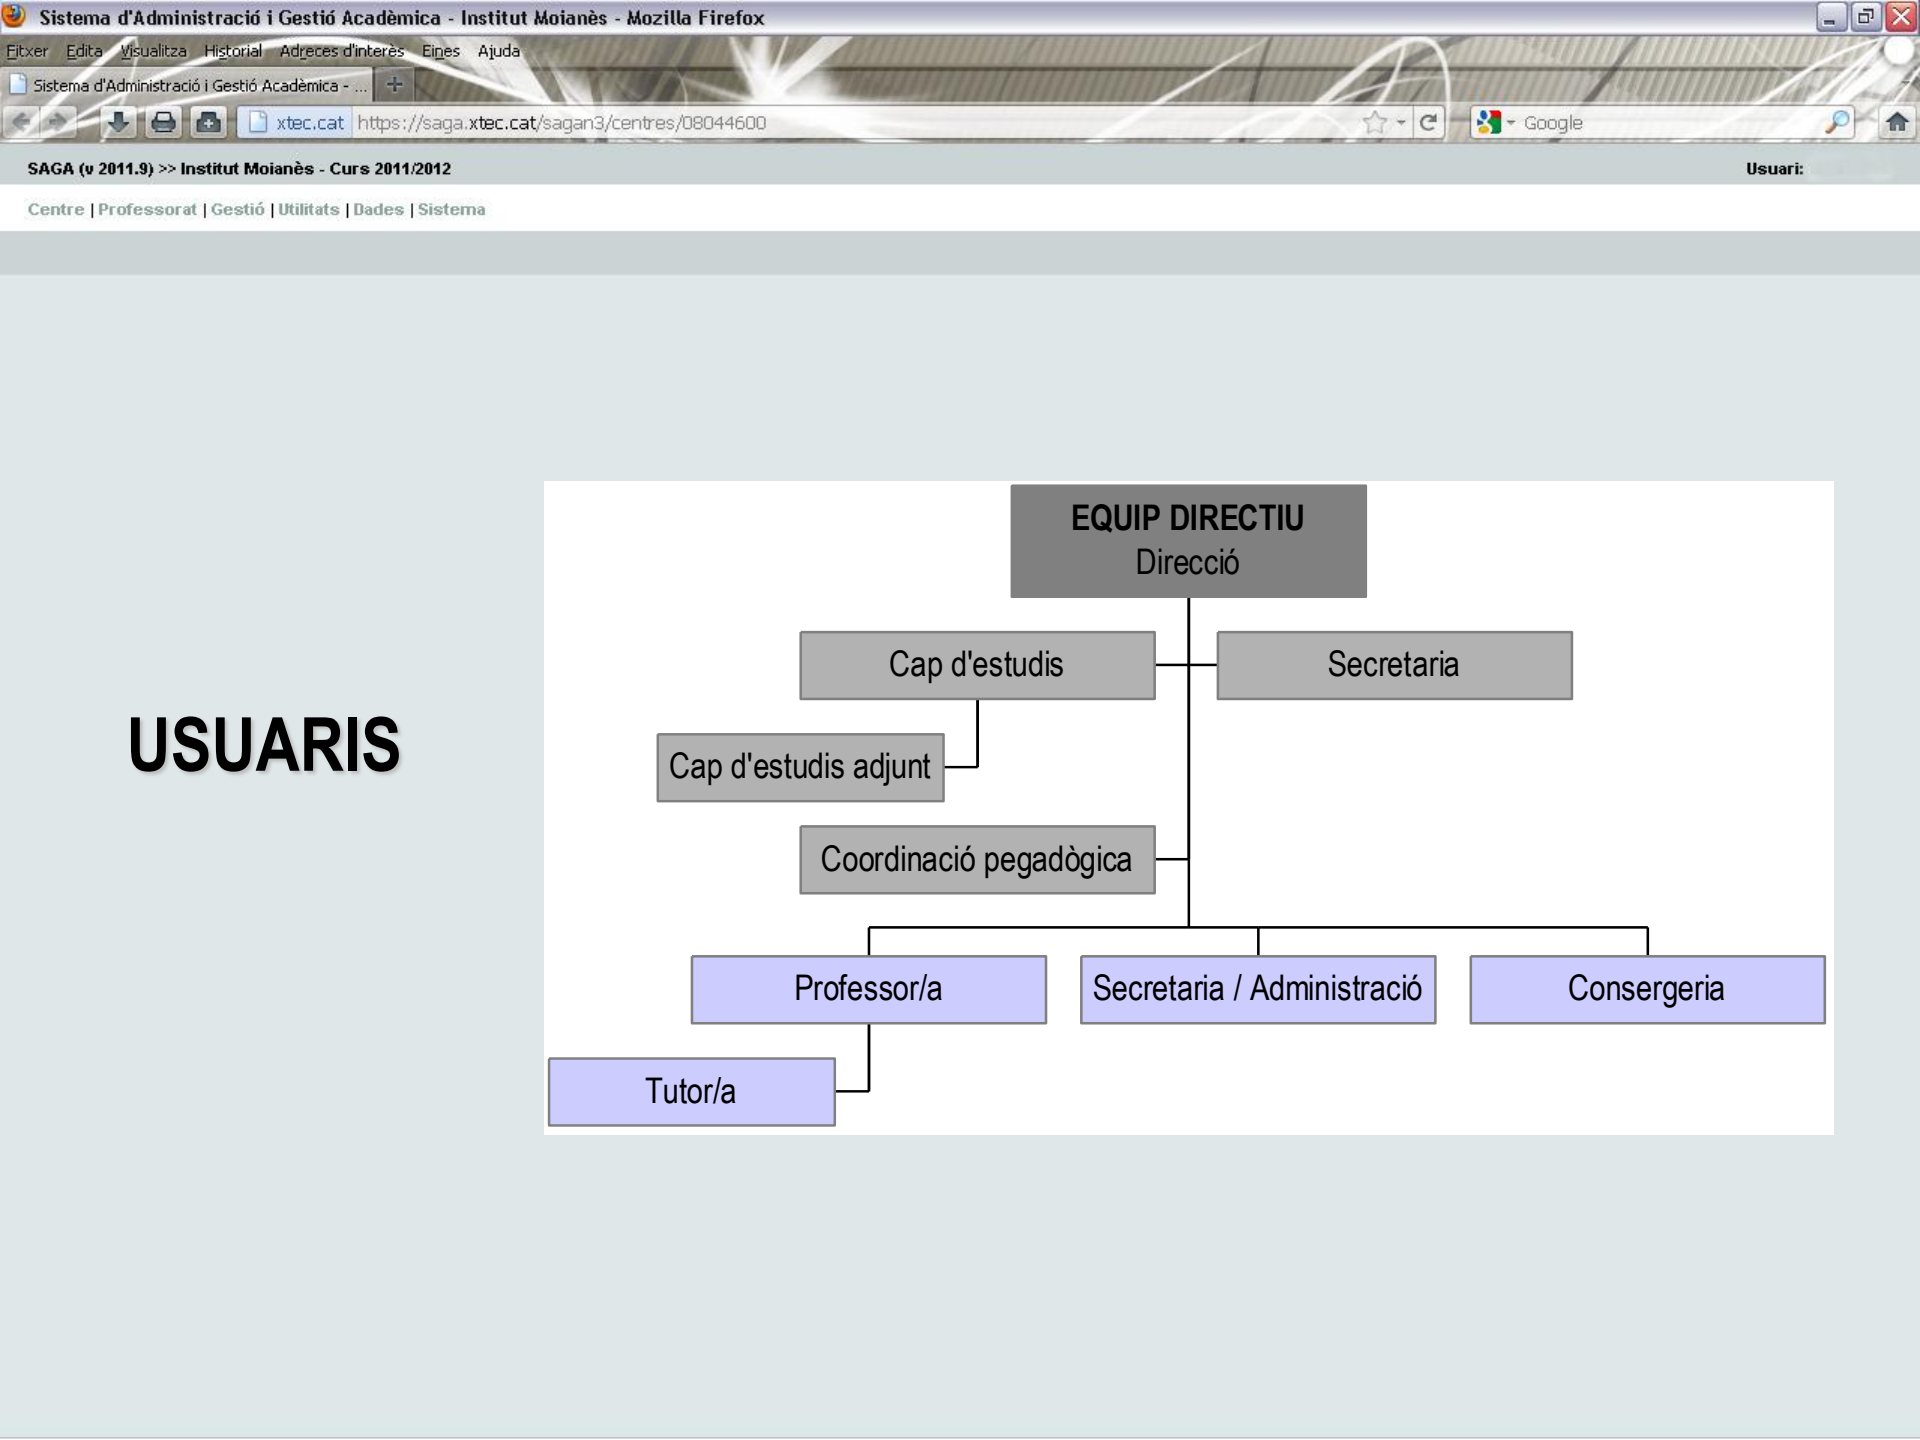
Sistema d'Administració i Gestió Acadèmica - Institut Moianès - Mozilla Firefox

Fitxer Edita Visualitza Historial Adreces d'interès Eines Ajuda

Sistema d'Administració i Gestió Acadèmica - ...

xtec.cat https://saga.xtec.cat/sagan3/centres/08044600

Google

SAGA (v 2011.9) >> Institut Moianès - Curs 2011/2012

Usuari: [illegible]

Centre | Professorat | Gestió | Utilitats | Dades | Sistema

USUARIS

EQUIP DIRECTIU
Direcció

Cap d'estudis

Secretaria

Cap d'estudis adjunt

Coordinació pegadògica

Professor/a

Secretaria / Administració

Consergeria

Tutor/a